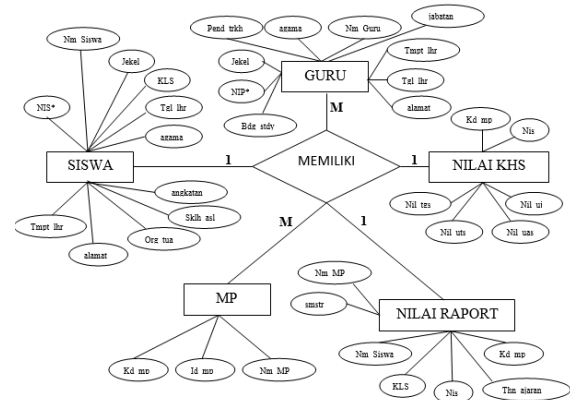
Pend trkh
agama
Nm Guru
jabatan
Jekel
GURU
Tmpt lhr
NIP*
Tgl lhr
Bdg stdy
alamat
M
Nm Siswa
Jekel
KLS
NIS*
Tgl lhr
agama
Kd mp
Nis
SISWA
1
MEMILIKI
1
NILAI KHS
angkatan
Sklh asl
Tmpt lhr
Org tua
alamat
Nil tes
Nil uj
Nil uts
Nil uas
M
1
Nm MP
smstr
MP
NILAI RAPORT
Nm Siswa
Kd mp
Kd mp
Id mp
Nm MP
KLS
Nis
Thn ajaran